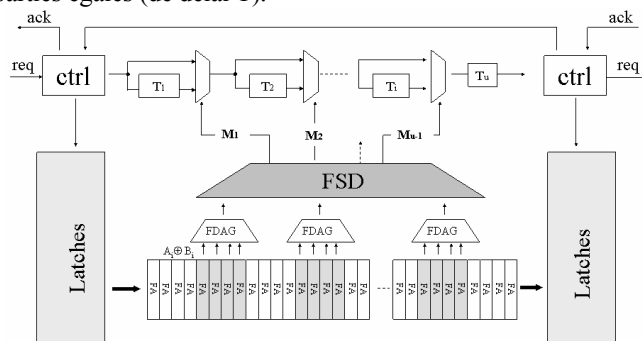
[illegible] égales (de délai T).

ack
req
ctrl
$T_1$
$T_2$
$T_i$
$T_u$
ctrl
ack
req
$M_1$
$M_2$
$M_{u-1}$
FSD
FDAG
FDAG
FDAG
$A_i \oplus B_i$
Latches
Latches
FA FA FA FA FA FA FA FA FA FA FA FA FA FA FA FA FA FA FA FA FA FA FA FA FA FA FA FA FA FA